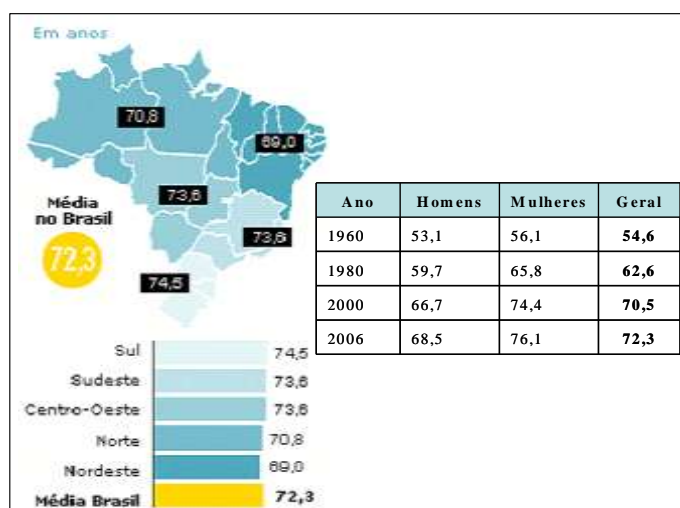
Em anos

70,8

69,0

73,8

73,6

74,5

Média no Brasil

72,3

| Ano | Homens | Mulheres | Geral |
|---|---|---|---|
| 1960 | 53,1 | 56,1 | **54,6** |
| 1980 | 59,7 | 65,8 | **62,6** |
| 2000 | 66,7 | 74,4 | **70,5** |
| 2006 | 68,5 | 76,1 | **72,3** |

Sul 74,5
Sudeste 73,8
Centro-Oeste 73,6
Norte 70,8
Nordeste 69,0
Média Brasil 72,3